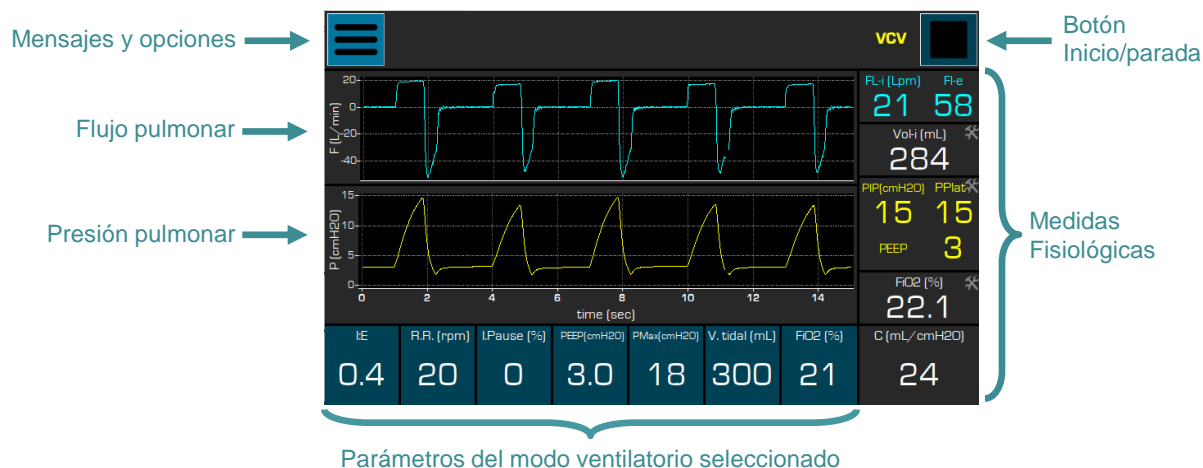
Mensajes y opciones

VCV

Botón Inicio/parada

Flujo pulmonar

Presión pulmonar

F [L/min]

20
0
-20
-40

P [cmH2O]

15
10
5
0

0 2 4 6 8 10 12 14

time [sec]

FL-i [Lpm] FI-e
21 58

VoHi [mL]
284

PIP(cmH2O) PPlat
15 15
PEEP 3

FiO2 [%]
22.1

Medidas Fisiológicas

| I:E | R.R. [rpm] | I.Pause [%] | PEEP(cmH2O) | PMax(cmH2O) | V. tidal [mL] | FiO2 [%] | C [mL/cmH2O] |
|---|---|---|---|---|---|---|---|
| 0.4 | 20 | 0 | 3.0 | 18 | 300 | 21 | 24 |

Parámetros del modo ventilatorio seleccionado